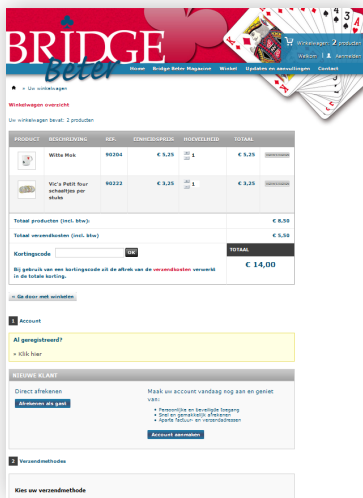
BRIDGE Beter

Winkelwagen 2 producten
Welkom | Aanmelden

Home | Bridge Beter Magazine | Winkel | Updates en aanvullingen | Contact

» Uw winkelwagen

Winkelwagen overzicht

Uw winkelwagen bevat: 2 producten

| PRODUCT | BESCHRIJVING | REF. | EENHEIDSPRIJS | HOEVEELHEID | TOTAAL | |
|---|---|---|---|---|---|---|
| | Witte Mok | 00204 | € 5,25 | 1 | € 5,25 | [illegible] |
| | Vic's Petit four schaaltjes per stuks | 00222 | € 3,25 | 1 | € 3,25 | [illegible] |

Totaal producten (incl. btw): € 8,50

Totaal verzendkosten (incl. btw) € 5,50

Kortingscode OK

TOTAAL
€ 14,00

Bij gebruik van een kortingscode zit de aftrek van de verzendkosten verwerkt in de totale korting.

« Ga door met winkelen

1 Account

Al geregistreerd?

» Klik hier

NIEUWE KLANT

Direct afrekenen

Afrekenen als gast

Maak uw account vandaag nog aan en geniet van:
• Persoonlijke en beveiligde toegang
• Snel en gemakkelijk afrekenen
• Aparte factuur- en verzendadressen

Account aanmaken

2 Verzendmethode

Kies uw verzendmethode